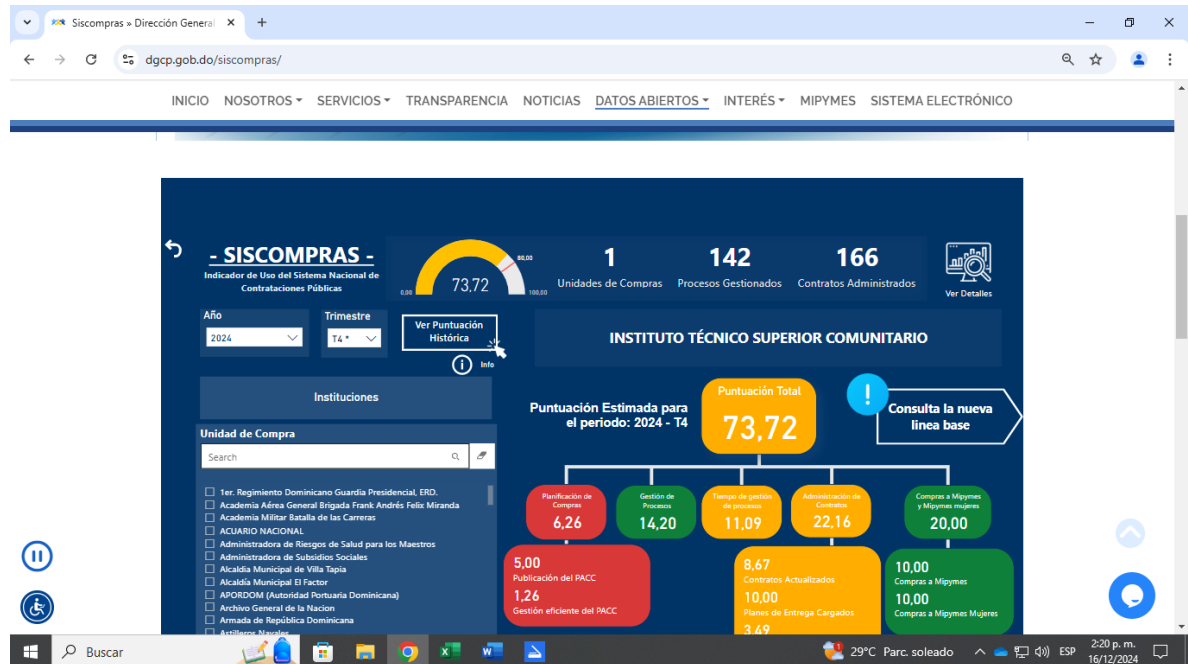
Siscompras » Dirección General
+
dgcp.gob.do/siscompras/

INICIO NOSOTROS SERVICIOS TRANSPARENCIA NOTICIAS DATOS ABIERTOS INTERÉS MIPYMES SISTEMA ELECTRÓNICO

- SISCOMPRAS -
Indicador de Uso del Sistema Nacional de Contrataciones Públicas

0,00 73,72 80,00 100,00

1
Unidades de Compras

142
Procesos Gestionados

166
Contratos Administrados

Ver Detalles

Año
2024

Trimestre
T4

Ver Puntuación Histórica

Info

INSTITUTO TÉCNICO SUPERIOR COMUNITARIO

Instituciones

Puntuación Estimada para el periodo: 2024 - T4

Puntuación Total
73,72

Consulta la nueva linea base

Unidad de Compra
Search

1er. Regimiento Dominicano Guardia Presidencial, ERD.
Academia Aérea General Brigada Frank Andrés Felix Miranda
Academia Militar Batalla de las Carreras
ACUARIO NACIONAL
Administradora de Riesgos de Salud para los Maestros
Administradora de Subsidios Sociales
Alcaldía Municipal de Villa Tapia
Alcaldía Municipal El Factor
APORDOM (Autoridad Portuaria Dominicana)
Archivo General de la Nacion
Armada de República Dominicana
Astilleros Navales

Planificación de Compras
6,26

Gestión de Procesos
14,20

Tiempo de gestión de procesos
11,09

Administración de Contratos
22,16

Compras a Mipymes y Mipymes mujeres
20,00

5,00
Publicación del PACC
1,26
Gestión eficiente del PACC

8,67
Contratos Actualizados
10,00
Planes de Entrega Cargados
3,49

10,00
Compras a Mipymes
10,00
Compras a Mipymes Mujeres

Buscar
29°C Parc. soleado
ESP
2:20 p. m.
16/12/2024